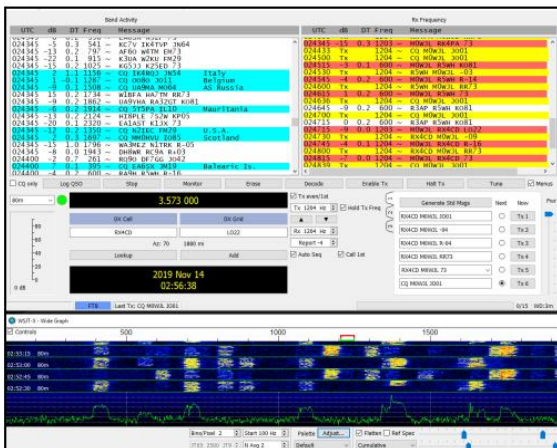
Band Activity

| UTC | dB | DT | Freq | Message |
|---|---|---|---|---|
| 024345 | -5 | 0.3 | 541 | ~ KC7V IK4TVP JN64 |
| 024345 | -13 | 0.2 | 747 | ~ AF8O W1TM EM73 |
| 024345 | -22 | 0.1 | 915 | ~ K3UA WZ6W FM29 |
| 024345 | -11 | 0.5 | 1025 | ~ KG5JJ KZ5EQ 73 |
| 024345 | 2 | 1.1 | 1156 | ~ CQ IK4RQJ JN54 Italy |
| 024345 | 1 | 0.1 | 1267 | ~ CQ ON9O JO11 Belgium |
| 024345 | -9 | 0.1 | 1508 | ~ CQ UA9MA MO64 AS Russia |
| 024345 | 15 | 0.2 | 1734 | ~ W1BFA HA7TM RR73 |
| 024345 | -9 | 0.2 | 1862 | ~ UA9YHA RA3ZGT KO81 |
| 024345 | -6 | 0.2 | 1914 | ~ CQ 5T5PA IL10 Mauritania |
| 024345 | -13 | 0.2 | 2124 | ~ HI8PLE YS2W KP05 |
| 024345 | -20 | 0.1 | 2320 | ~ EA1AST K1JX 73 |
| 024345 | -12 | 0.2 | 1350 | ~ CQ N2IEC FM29 U.S.A. |
| 024345 | 1 | 0.1 | 1565 | ~ CQ MM0HVU IO85 Scotland |
| 024345 | -15 | 1.0 | 1796 | ~ WA3MEZ N1TRK R-05 |
| 024345 | -8 | 0.0 | 1943 | ~ DH8WR RC9A RX03 |
| 024400 | -2 | 0.7 | 261 | ~ RQ8O DF7GG JO42 |
| 024400 | | | 395 | ~ CQ EA6SX JM19 Balearic Is. |
| | | | | ~ RA9H R5WH R-16 |

Rx Frequency

| UTC | dB | DT | Freq | Message |
|---|---|---|---|---|
| 024345 | -15 | 0.3 | 1203 | ~ MOWJL RA4PA 73 |
| 024400 | Tx | | 1204 | ~ CQ MOWJL JO01 |
| 024415 | 1 | 0.2 | 600 | ~ MOWJL R5WH KO81 |
| 024515 | -3 | 0.1 | 1204 | ~ CQ MOWJL JO01 |
| 024530 | Tx | | 1204 | ~ R5WH MOWJL -01 |
| 024545 | -9 | 0.1 | 600 | ~ MOWJL R5WH R-14 |
| 024600 | Tx | | 1204 | ~ R5WH MOWJL RR73 |
| 024615 | 1 | 0.2 | 600 | ~ R5WH MOWJL KO81 |
| 024636 | Tx | | 1204 | ~ CQ MOWJL JO01 |
| 024645 | -9 | 0.2 | 600 | ~ R3AP R5WH KO81 |
| 024700 | Tx | | 1204 | ~ CQ MOWJL JO01 |
| 024715 | 0 | 0.2 | 600 | ~ R3AP R5WH KO81 |
| 024715 | -9 | 0.0 | 1203 | ~ MOWJL RX4CD LO22 |
| 024730 | Tx | | 1204 | ~ RX4CD MOWJL -09 |
| 024745 | -4 | 0.1 | 1204 | ~ MOWJL RX4CD R-16 |
| 024800 | Tx | | 1204 | ~ RX4CD MOWJL RR73 |
| 024815 | -7 | 0.0 | 1204 | ~ RX4CD MOWJL 73 |
| 024830 | Tx | | 1204 | ~ CQ MOWJL JO01 |

CQ only Log QSO Stop Monitor Erase Decode Enable Tx Halt Tx Tune Menus

80m 3.573 000 Tx even/1st Tx 1204 Hz Hold Tx Freq Generate Std Msgs Next Now

DX Call DX Grid RX4CD LO22 Rx 1204 Hz Report -6 Auto Seq Call 1st

Az: 70 1880 mi Lookup Add

2019 Nov 14
02:56:38

RX4CD MOWJL JO01 Tx 1
RX4CD MOWJL -06 Tx 2
RX4CD MOWJL R-06 Tx 3
RX4CD MOWJL RR73 Tx 4
RX4CD MOWJL 73 Tx 5
CQ MOWJL JO01 Tx 6

-80 -60 -40 -20 0 dB

FT8 Last Tx: CQ MOWJL JO01 6/15 WD:3m

WSJT-X - Wide Graph

Controls 500 1000 1500

02:33:15 80m
02:32:00 80m
02:32:45 80m
02:32:30 80m

Bins/Pixel 2 Start 100 Hz Palette Adjust... Flatten Ref Spec
N Avg 2 Default Cumulative